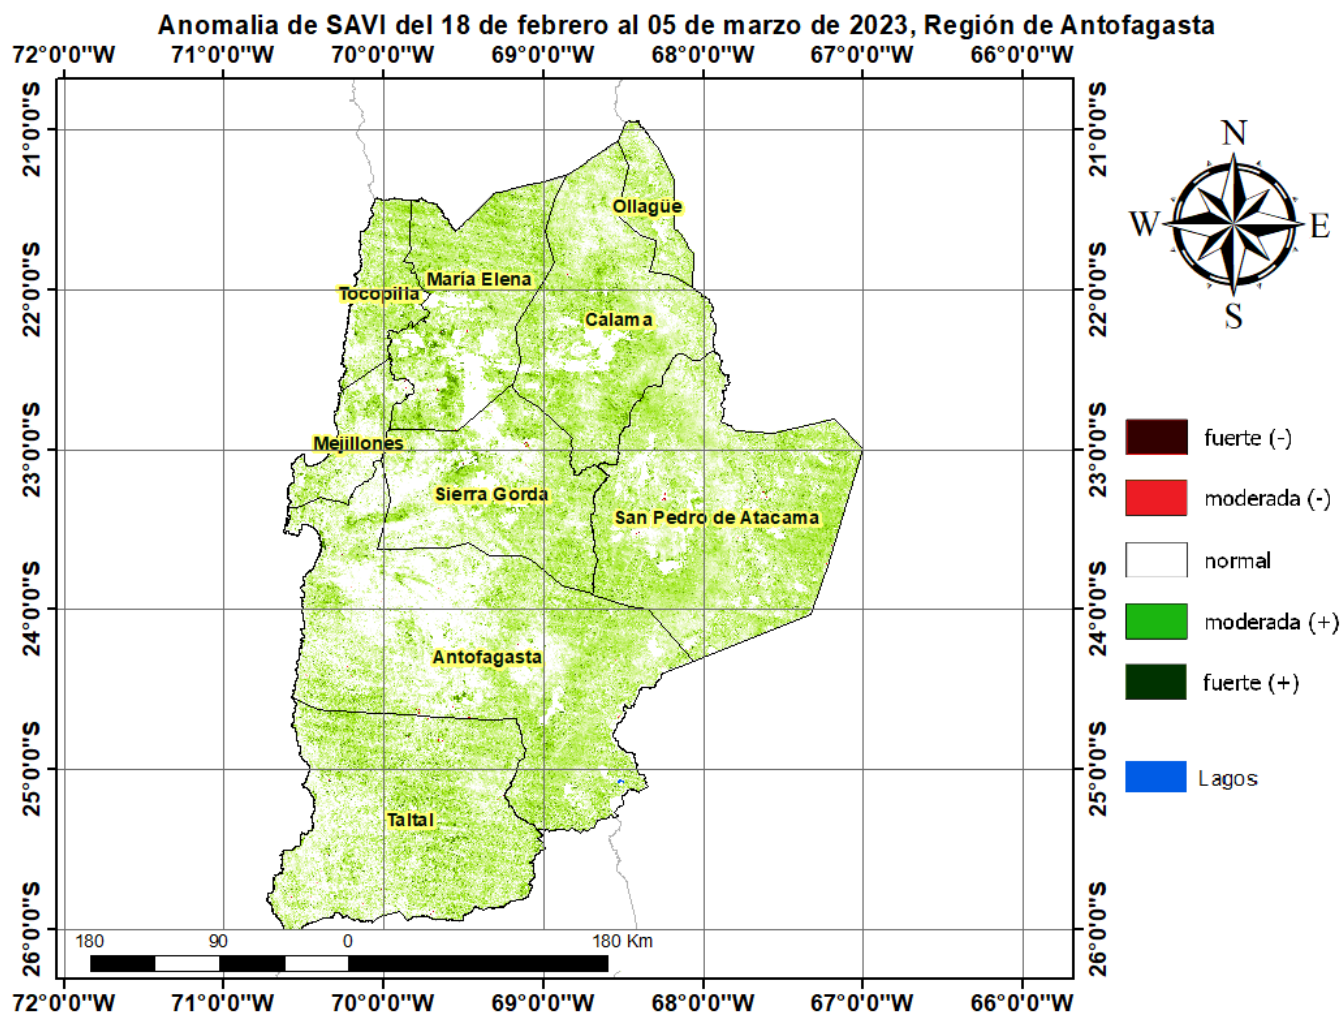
Anomalia de SAVI del 18 de febrero al 05 de marzo de 2023, Región de Antofagasta

72°0'0"W 71°0'0"W 70°0'0"W 69°0'0"W 68°0'0"W 67°0'0"W 66°0'0"W

21°0'0"S
22°0'0"S
23°0'0"S
24°0'0"S
25°0'0"S
26°0'0"S

Ollagüe
María Elena
Tocopilla
Calama
Mejillones
Sierra Gorda
San Pedro de Atacama
Antofagasta
Taltal

N
W
E
S

fuerte (-)
moderada (-)
normal
moderada (+)
fuerte (+)
Lagos

180 90 0 180 Km

72°0'0"W 71°0'0"W 70°0'0"W 69°0'0"W 68°0'0"W 67°0'0"W 66°0'0"W

21°0'0"S
22°0'0"S
23°0'0"S
24°0'0"S
25°0'0"S
26°0'0"S